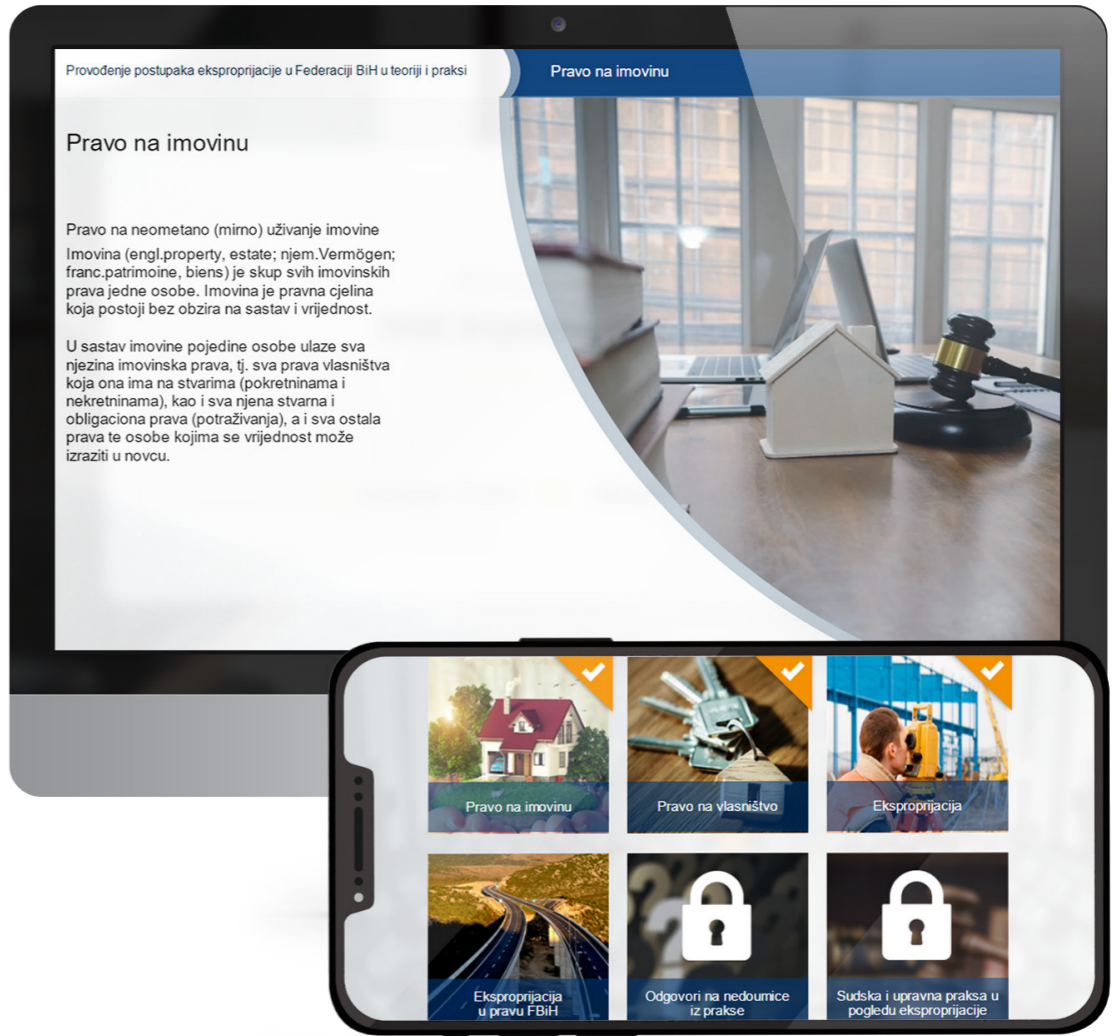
Provođenje postupaka eksproprijacije u Federaciji BiH u teoriji i praksi

Pravo na imovinu

Pravo na imovinu

Pravo na neometano (mirno) uživanje imovine

Imovina (engl.property, estate; njem.Vermögen; franc.patrimoine, biens) je skup svih imovinskih prava jedne osobe. Imovina je pravna cjelina koja postoji bez obzira na sastav i vrijednost.

U sastav imovine pojedine osobe ulaze sva njezina imovinska prava, tj. sva prava vlasništva koja ona ima na stvarima (pokretninama i nekretninama), kao i sva njena stvarna i obligaciona prava (potraživanja), a i sva ostala prava te osobe kojima se vrijednost može izraziti u novcu.

Pravo na imovinu

Pravo na vlasništvo

Eksproprijacija

Eksproprijacija u pravu FBiH

Odgovori na nedoumice iz prakse

Sudska i upravna praksa u pogledu eksproprijacije